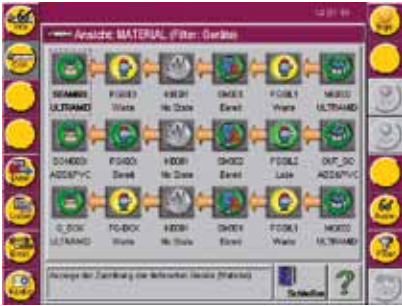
Ansicht: MATERIAL (Filter: Geräte)

SDM800
ULTRAMID

FG003
Warte

K8D01
No Data

SK003
Bereit

FG0B1
Warte

MG002
ULTRAMID

SDM003
ABS/PVC

FG000
Bereit

K8D01
No Data

SK002
Bereit

FG0B2
Leer

SKF_DO
ABS/PVC

D_SDM
ULTRAMID

FG-BOX
Warte

K8D01
No Data

SK004
Bereit

FG0B1
Warte

MG003
ULTRAMID

Anzeige der Zuordnung der Aktiven Geräte (Material)

Schließen

?